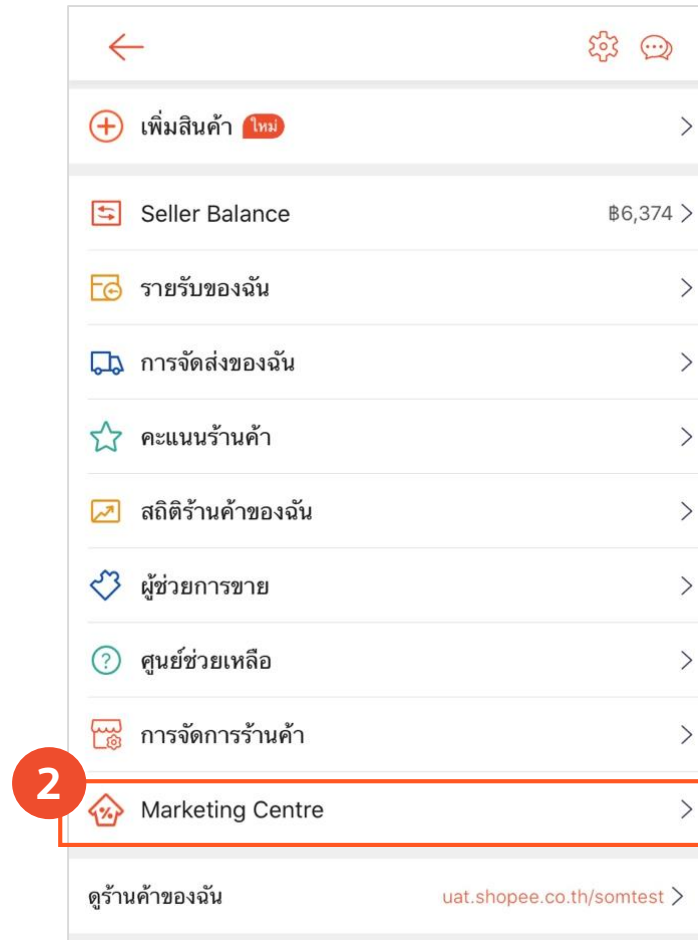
เพิ่มสินค้า ใหม่

Seller Balance ฿6,374

รายรับของฉัน

การจัดส่งของฉัน

คะแนนร้านค้า

สถิติร้านค้าของฉัน

ผู้ช่วยการขาย

ศูนย์ช่วยเหลือ

การจัดการร้านค้า

2

Marketing Centre

ดูร้านค้าของฉัน uat.shopee.co.th/somtest